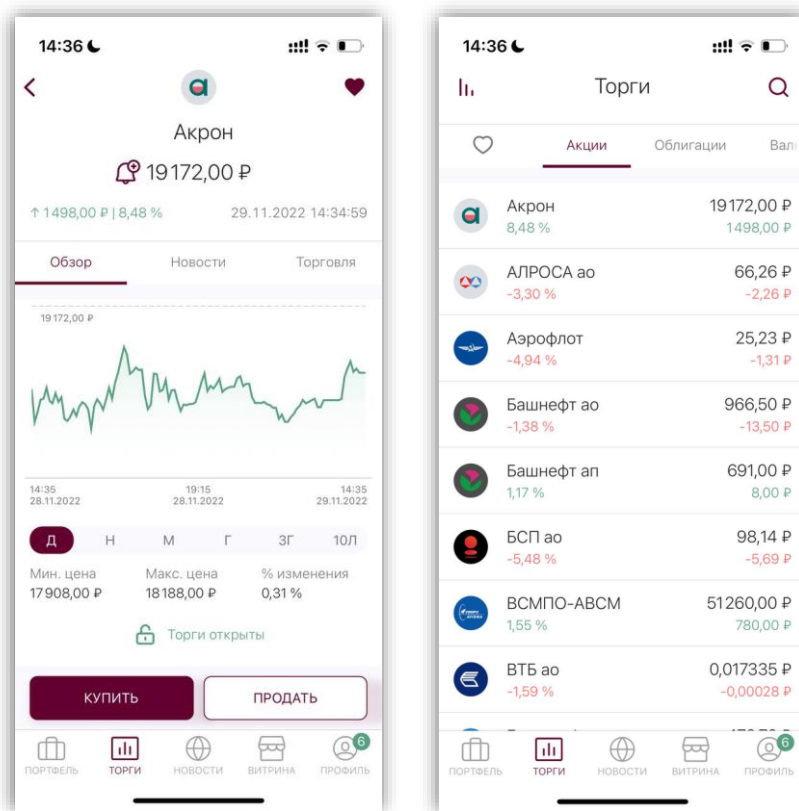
14:36

Акрон

19 172,00 ₽

↑1498,00 ₽ | 8,48 %

29.11.2022 14:34:59

Обзор

Новости

Торговля

19 172,00 ₽

14:35
28.11.2022

19:15
28.11.2022

14:35
29.11.2022

Д

Н

М

Г

3Г

10Л

Мин. цена
17 908,00 ₽

Макс. цена
18 188,00 ₽

% изменения
0,31 %

Торги открыты

КУПИТЬ

ПРОДАТЬ

ПОРТФЕЛЬ

ТОРГИ

НОВОСТИ

ВИТРИНА

ПРОФИЛЬ

6

14:36

Торги

Акции

Облигации

Вал

| | |
|---|---|
| Акрон 8,48 % | 19 172,00 ₽ 1498,00 ₽ |
| АЛРОСА ао -3,30 % | 66,26 ₽ -2,26 ₽ |
| Аэрофлот -4,94 % | 25,23 ₽ -1,31 ₽ |
| Башнефт ао -1,38 % | 966,50 ₽ -13,50 ₽ |
| Башнефт ап 1,17 % | 691,00 ₽ 8,00 ₽ |
| БСП ао -5,48 % | 98,14 ₽ -5,69 ₽ |
| ВСМПО-АВСМ 1,55 % | 51 260,00 ₽ 780,00 ₽ |
| ВТБ ао -1,59 % | 0,017335 ₽ -0,00028 ₽ |

ПОРТФЕЛЬ

ТОРГИ

НОВОСТИ

ВИТРИНА

ПРОФИЛЬ

6